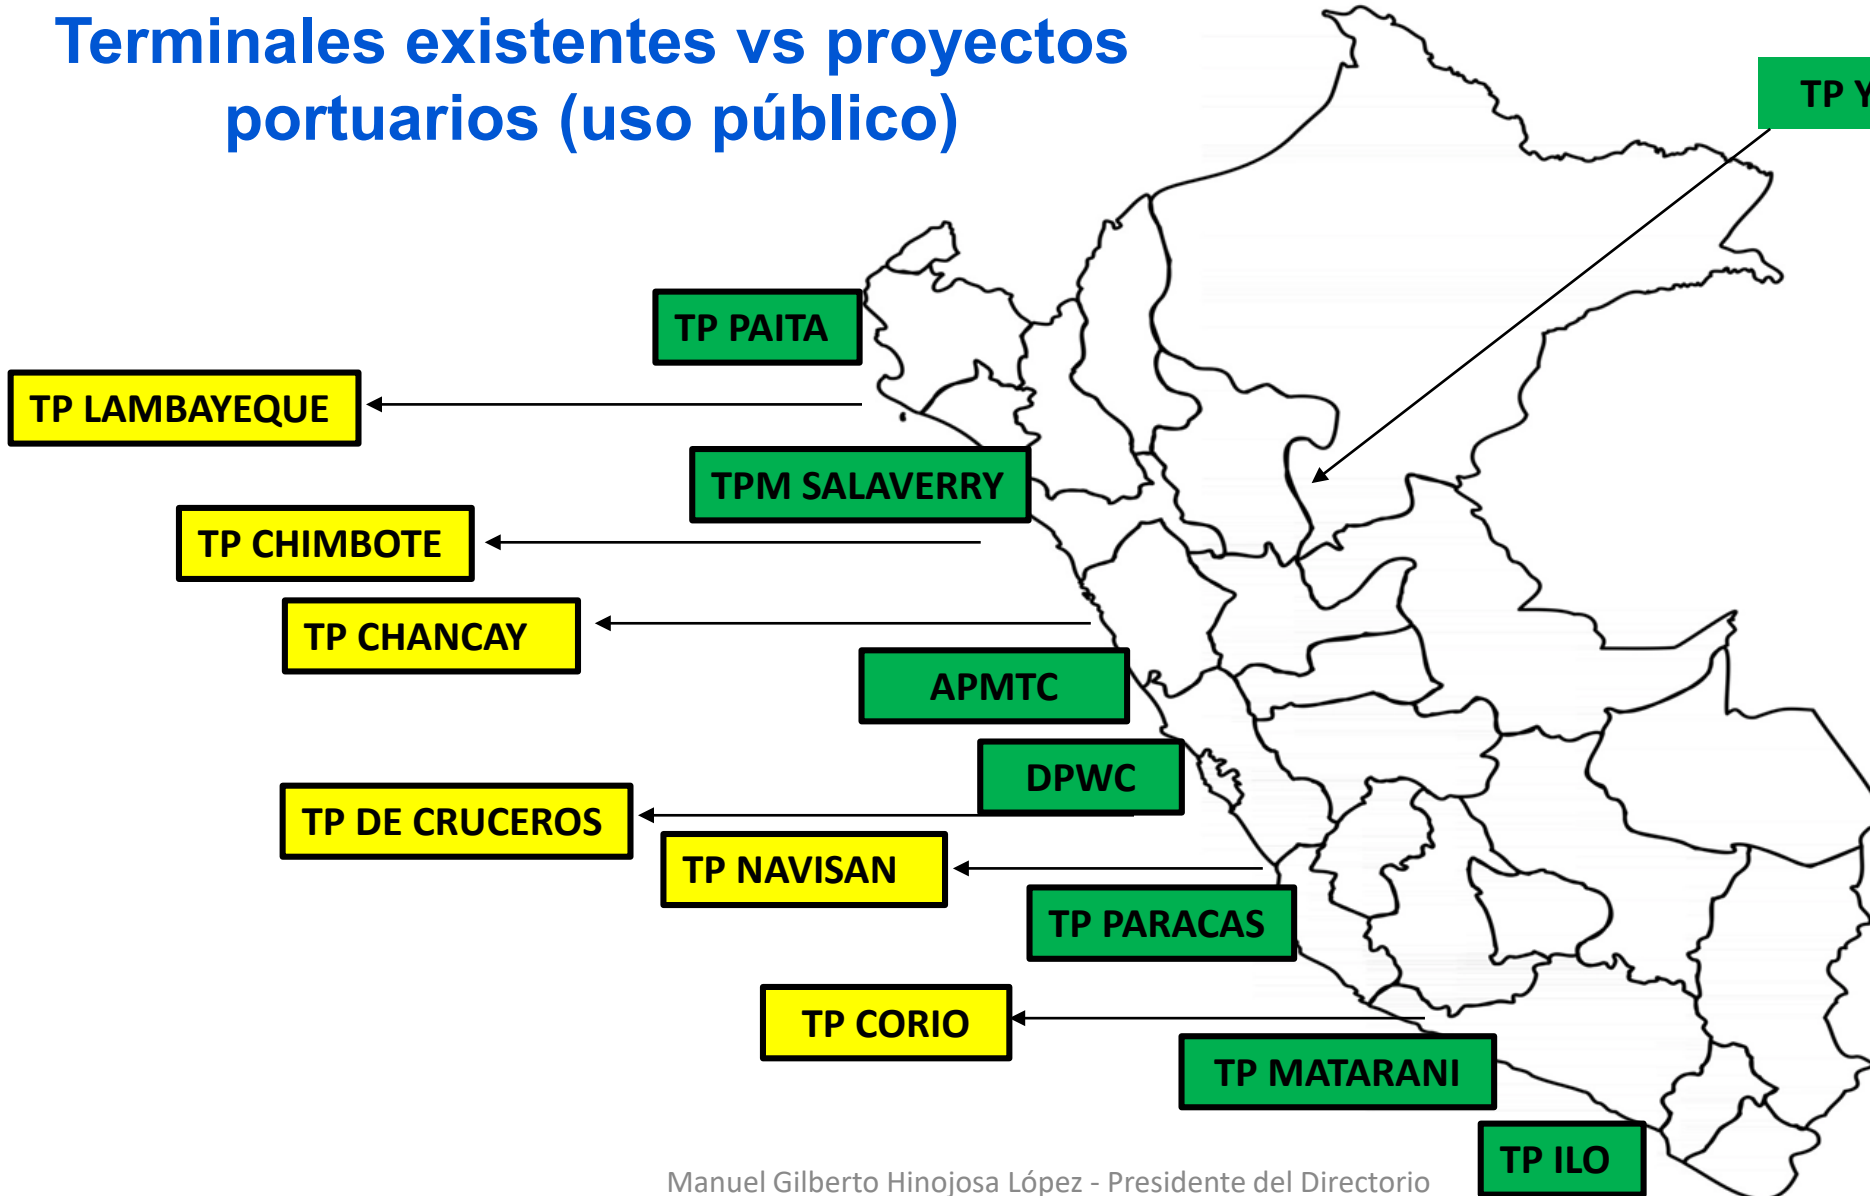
Terminales existentes vs proyectos portuarios (uso público)

TP Y

TP PAITA

TP LAMBAYEQUE

TPM SALAVERRY

TP CHIMBOTE

TP CHANCAY

APMTC

DPWC

TP DE CRUCEROS

TP NAVISAN

TP PARACAS

TP CORIO

TP MATARANI

TP ILO

Manuel Gilberto Hinojosa López - Presidente del Directorio